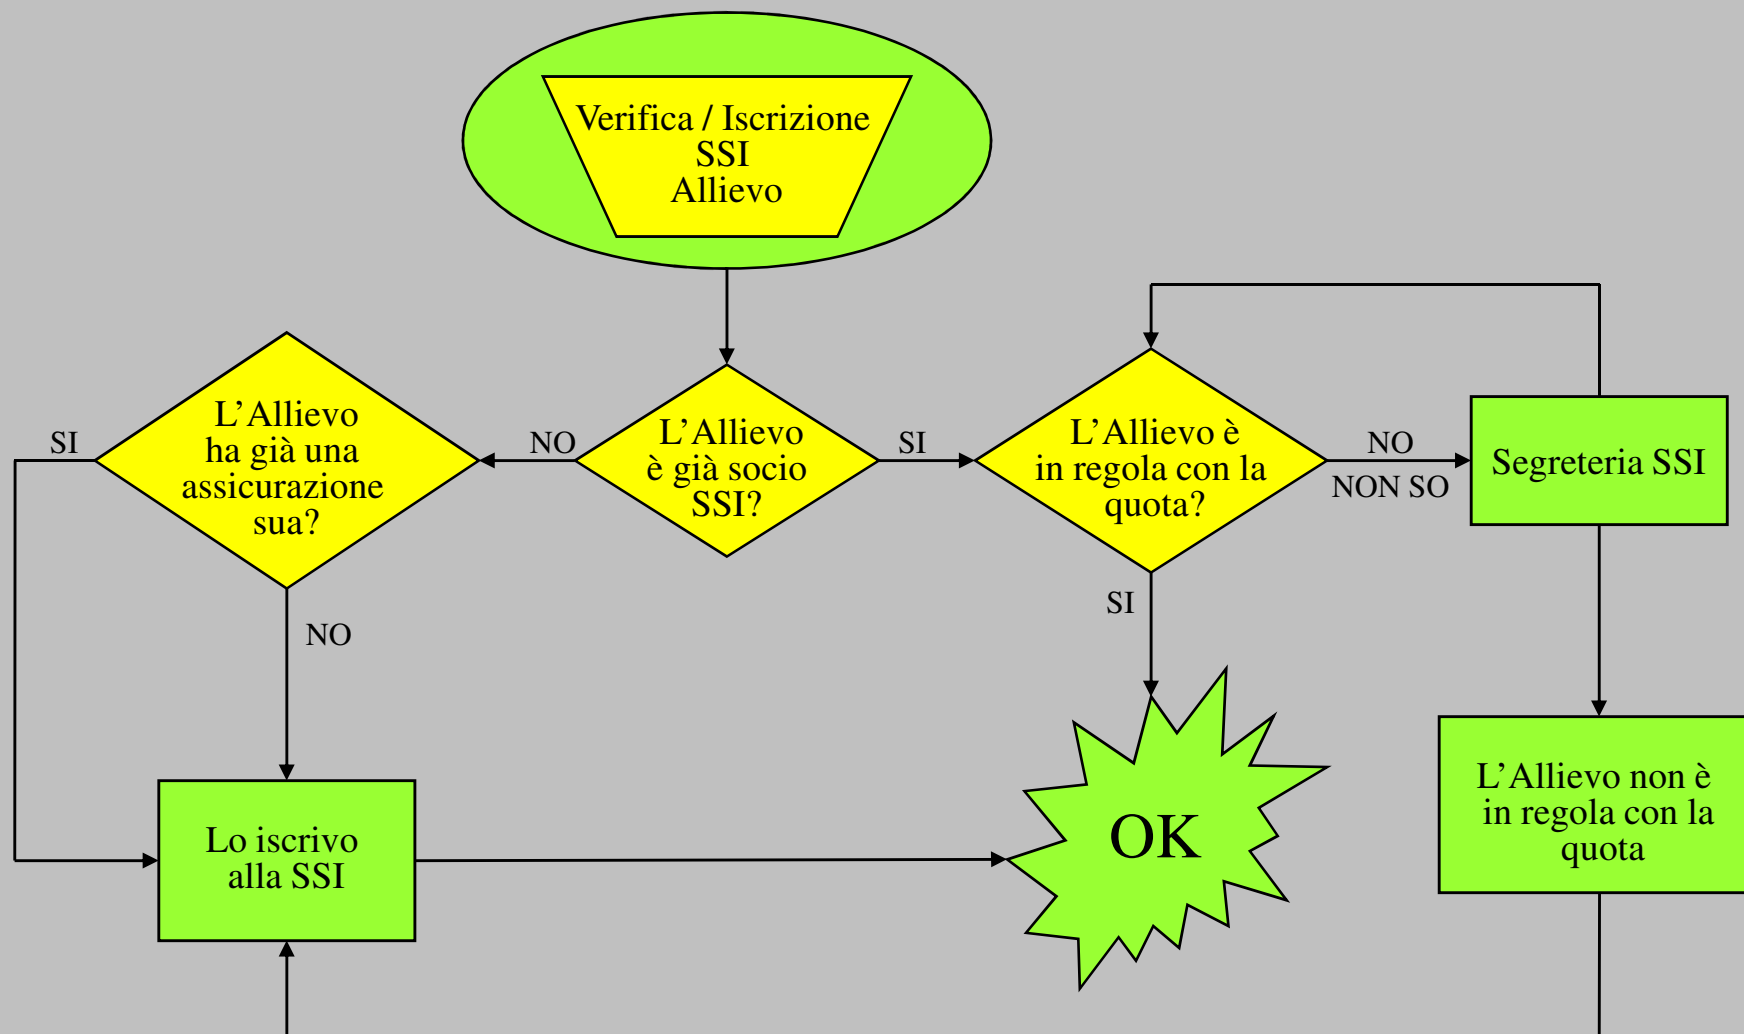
Verifica / Iscrizione
SSI
Allievo

L'Allievo
ha già una
assicurazione
sua?

SI

NO

L'Allievo
è già socio
SSI?

SI

L'Allievo è
in regola con la
quota?

NO
NON SO

Segreteria SSI

NO

SI

Lo iscrivo
alla SSI

OK

L'Allievo non è
in regola con la
quota